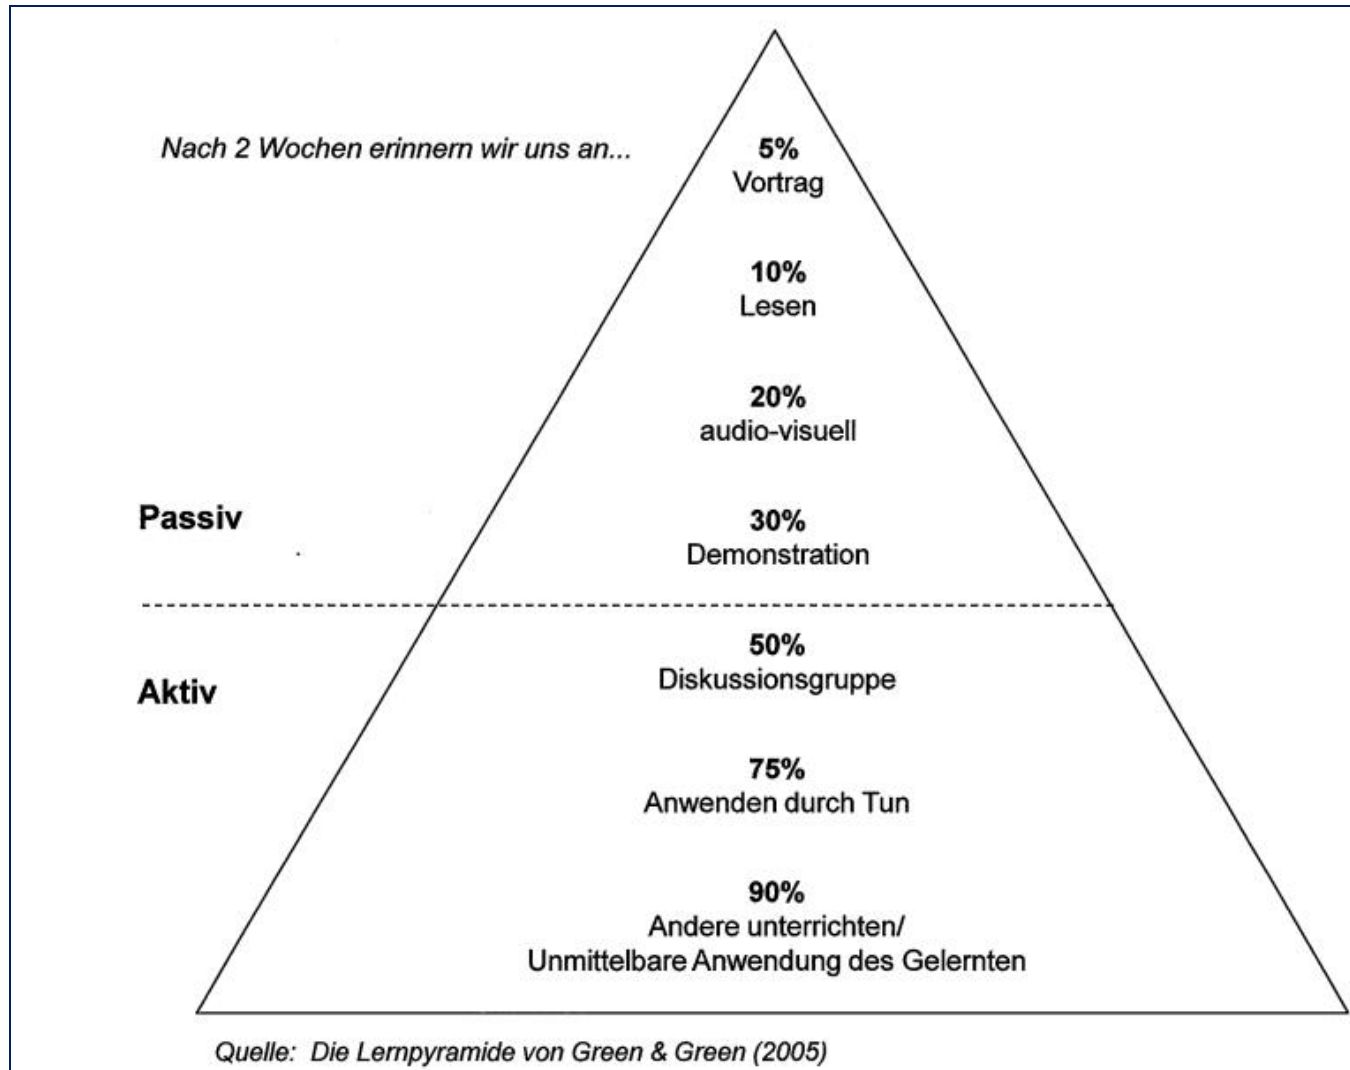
Nach 2 Wochen erinnern wir uns an...

**5%**
Vortrag

**10%**
Lesen

**20%**
audio-visuell

**Passiv**

**30%**
Demonstration

**Aktiv**

**50%**
Diskussionsgruppe

**75%**
Anwenden durch Tun

**90%**
Andere unterrichten/
Unmittelbare Anwendung des Gelernten

Quelle: Die Lernpyramide von Green & Green (2005)